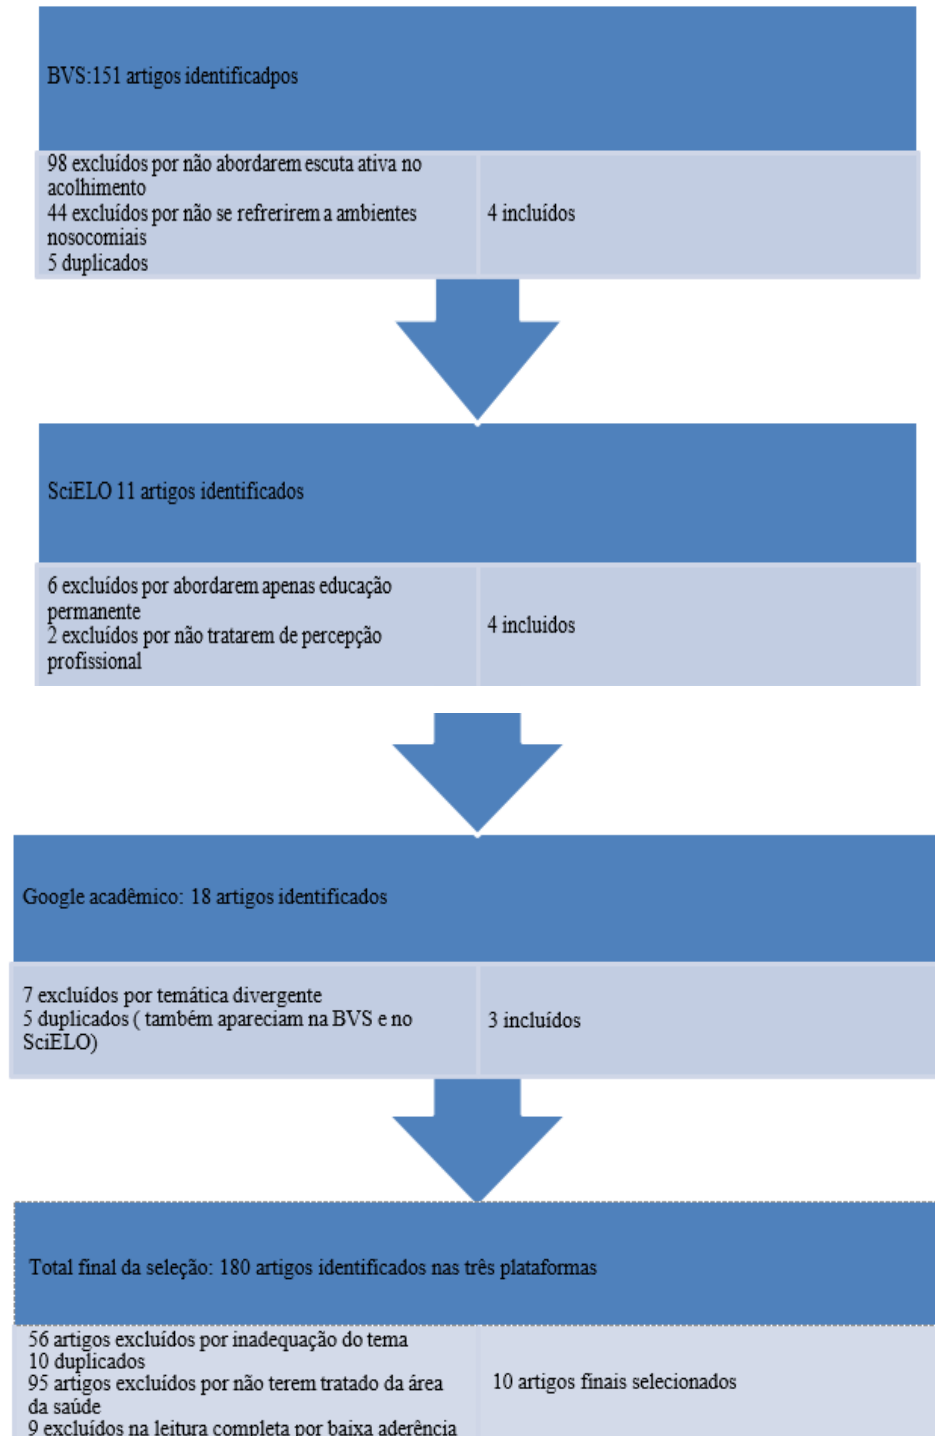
BVS:151 artigos identificadpos

98 excluídos por não abordarem escuta ativa no acolhimento
44 excluídos por não se refrerirem a ambientes nosocomiais
5 duplicados

4 incluídos

SciELO 11 artigos identificados

6 excluídos por abordarem apenas educação permanente
2 excluídos por não tratarem de percepção profissional

4 incluídos

Google acadêmico: 18 artigos identificados

7 excluídos por temática divergente
5 duplicados ( também apareciam na BVS e no SciELO)

3 incluídos

Total final da seleção: 180 artigos identificados nas três plataformas

56 artigos excluídos por inadequação do tema
10 duplicados
95 artigos excluídos por não terem tratado da área da saúde
9 excluídos na leitura completa por baixa aderência

10 artigos finais selecionados